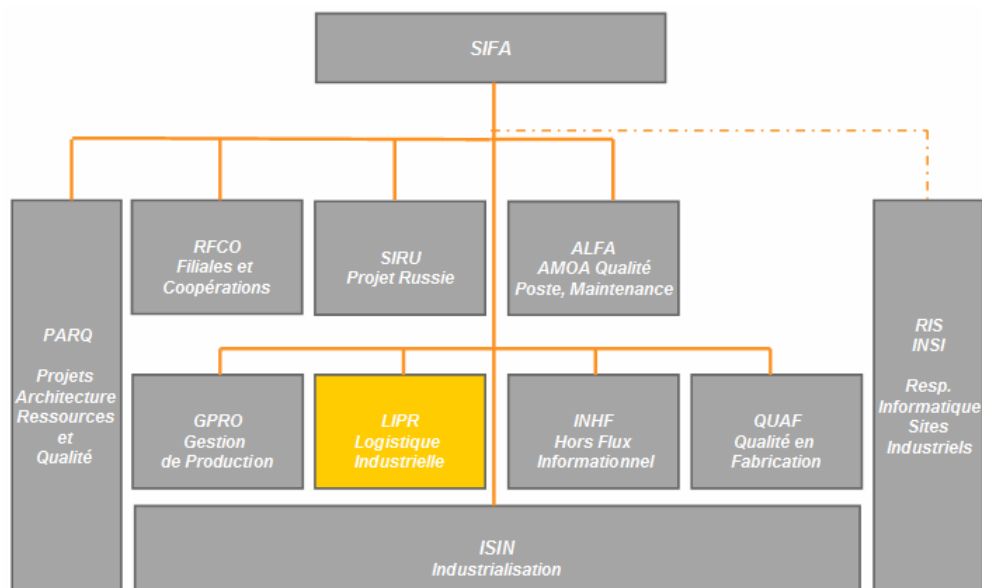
SIFA

PARQ

Projets Architecture Ressources et Qualité

RFCO
Filiales et Coopérations

SIRU
Projet Russie

ALFA
AMOA Qualité Poste, Maintenance

RIS
INSI

Resp. Informatique Sites Industriels

GPRO
Gestion de Production

LIPR
Logistique Industrielle

INHF
Hors Flux Informationnel

QUAF
Qualité en Fabrication

ISIN
Industrialisation